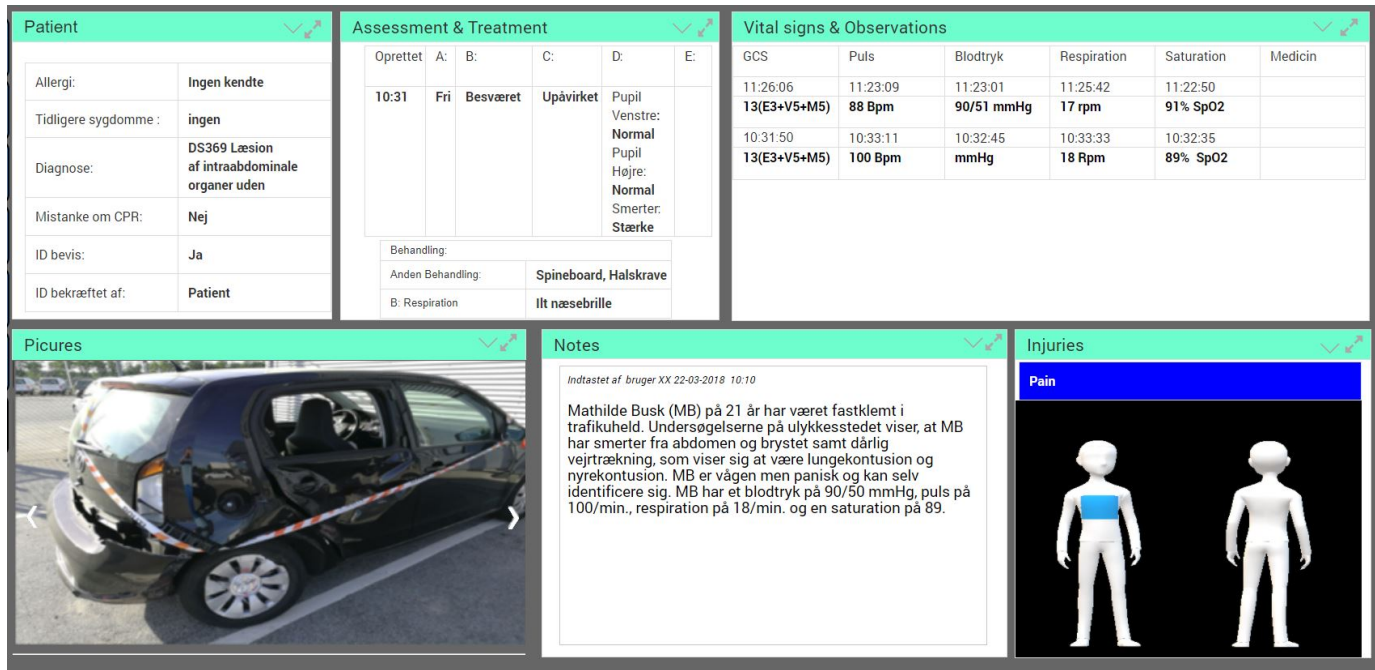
Patient

| | |
|---|---|
| Allergi: | Ingen kendte |
| Tidligere sygdomme : | ingen |
| Diagnose: | DS369 Læsion af intraabdominale organer uden |
| Mistanke om CPR: | Nej |
| ID bevis: | Ja |
| ID bekræftet af: | Patient |

Assessment & Treatment

| Oprettet | A: | B: | C: | D: | E: |
|---|---|---|---|---|---|
| 10:31 | Fri | Besværet | Upåvirket | Pupil Venstre: Normal Pupil Højre: Normal Smerter: Stærke | |

| | |
|---|---|
| Behandling: | |
| Anden Behandling: | Spineboard, Halskrave |
| B: Respiration | Ilt næsebrille |

Vital signs & Observations

| GCS | Puls | Blodtryk | Respiration | Saturation | Medicin |
|---|---|---|---|---|---|
| 11:26:06 | 11:23:09 | 11:23:01 | 11:25:42 | 11:22:50 | |
| 13(E3+V5+M5) | 88 Bpm | 90/51 mmHg | 17 rpm | 91% SpO2 | |
| 10:31:50 | 10:33:11 | 10:32:45 | 10:33:33 | 10:32:35 | |
| 13(E3+V5+M5) | 100 Bpm | mmHg | 18 Rpm | 89% SpO2 | |

Picures

‹ ›

Notes

Indtastet af bruger XX 22-03-2018 10:10

Mathilde Busk (MB) på 21 år har været fastklemt i trafikuheld. Undersøgelserne på ulykkesstedet viser, at MB har smerter fra abdomen og brystet samt dårlig vejrtrækning, som viser sig at være lungekontusion og nyrekontusion. MB er vågen men panisk og kan selv identificere sig. MB har et blodtryk på 90/50 mmHg, puls på 100/min., respiration på 18/min. og en saturation på 89.

Injuries

Pain